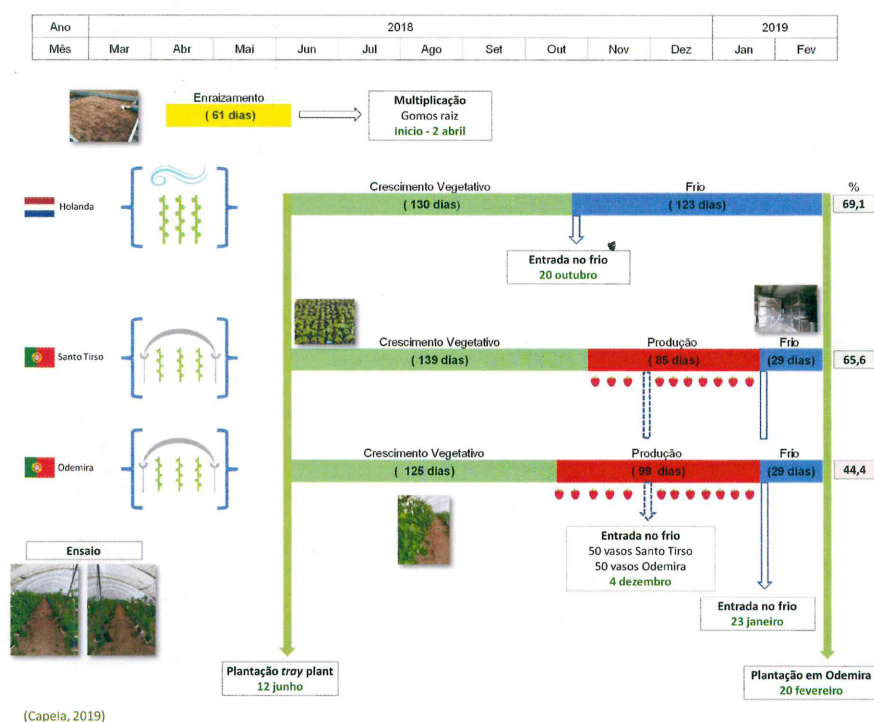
| Ano | 2018 | | | | | | | | | | 2019 | |
|---|---|---|---|---|---|---|---|---|---|---|---|---|
| Mês | Mar | Abr | Mai | Jun | Jul | Ago | Set | Out | Nov | Dez | Jan | Fev |

Enraizamento
( 61 dias)

Multiplicação
Gomos raiz
Inicio - 2 abril

Holanda

Crescimento Vegetativo
( 130 dias)

Frio
( 123 dias)

%
69,1

Entrada no frio
20 outubro

Santo Tirso

Crescimento Vegetativo
( 139 dias)

Produção
( 85 dias)

Frio
(29 dias)

65,6

Odemira

Crescimento Vegetativo
( 125 dias)

Produção
( 99 dias)

Frio
(29 dias)

44,4

Entrada no frio
50 vasos Santo Tirso
50 vasos Odemira
4 dezembro

Entrada no frio
23 janeiro

Ensaio

Plantação *tray* plant
12 junho

Plantação em Odemira
20 fevereiro

(Capela, 2019)